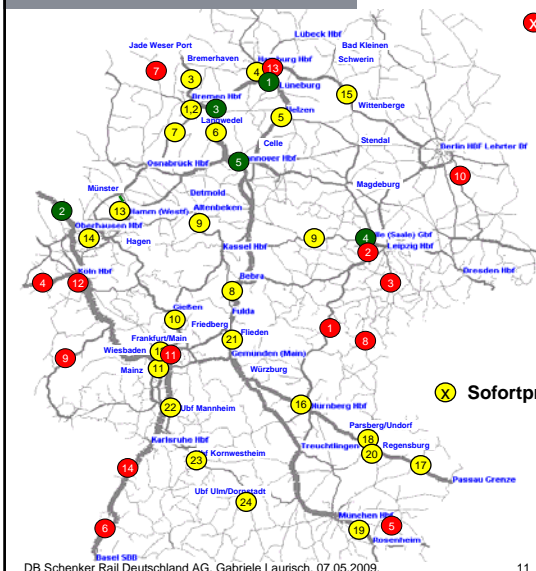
Lübeck Hbf
Jade Weser Port
Bad Kleinen
Bremerhaven
Hamburg Hbf
Schwerin
7
3
4
13
1
Lüneburg
Bremen Hbf
15
1,2
3
Uelzen
Wittenberge
Langwedel
7
6
5
Celle
Stendal
Osnabrück Hbf
5
Hannover Hbf
Berlin HBF Lehrter Bf
Detmold
Magdeburg
10
Münster
Altenbeken
2
13
Hamm (Westf)
9
Oberhausen Hbf
14
Hagen
9
4
Halle (Saale) Gbf
Kassel Hbf
2
Leipzig Hbf
Köln Hbf
4
12
3
Dresden Hbf
Bebra
8
Gießen
Fulda
10
1
Friedberg
Frankfurt/Main
Flieden
8
21
9
Wiesbaden
1
11
Gemünden (Main)
Mainz
11
Würzburg
X
Sofortpr
16
Nürnberg Hbf
22
Ubf Mannheim
Parsberg/Undorf
Karlsruhe Hbf
18
Regensburg
Treuchtlingen
20
17
Kornwestheim
Passau Grenze
14
23
Ubf Ulm/Donautal
24
München Hbf
6
19
5
Rosenheim
Basel SBB
DB Schenker Rail Deutschland AG, Gabriele Laurisch, 07.05.2009
11
X